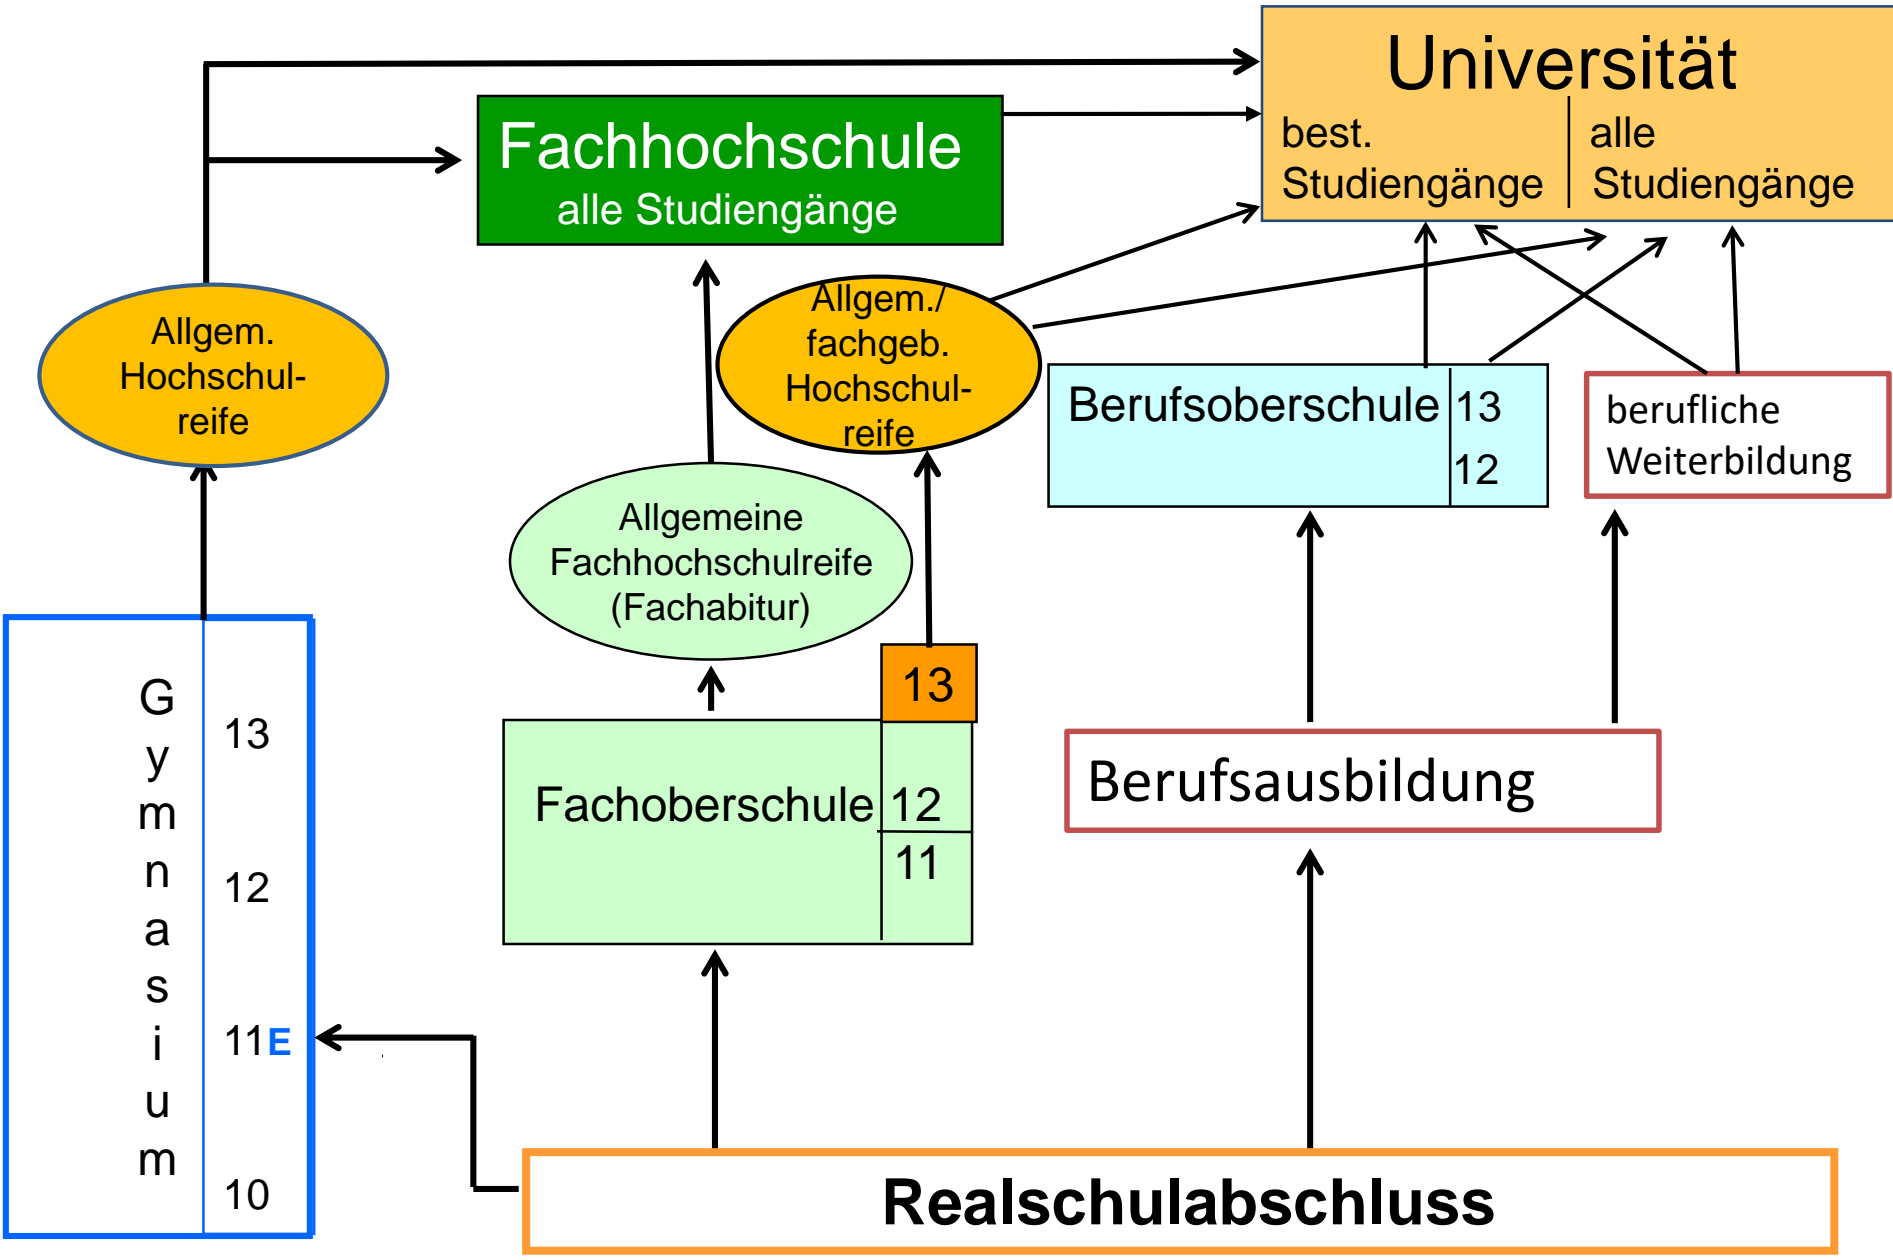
Universität
best. Studiengänge
alle Studiengänge

Fachhochschule
alle Studiengänge

Allgem. Hochschulreife

Allgem./ fachgeb. Hochschulreife

Berufsoberschule
13
12

berufliche Weiterbildung

Allgemeine Fachhochschulreife (Fachabitur)

13

Fachoberschule
12
11

Berufsausbildung

Gymnasium
13
12
11E
10

Realschulabschluss